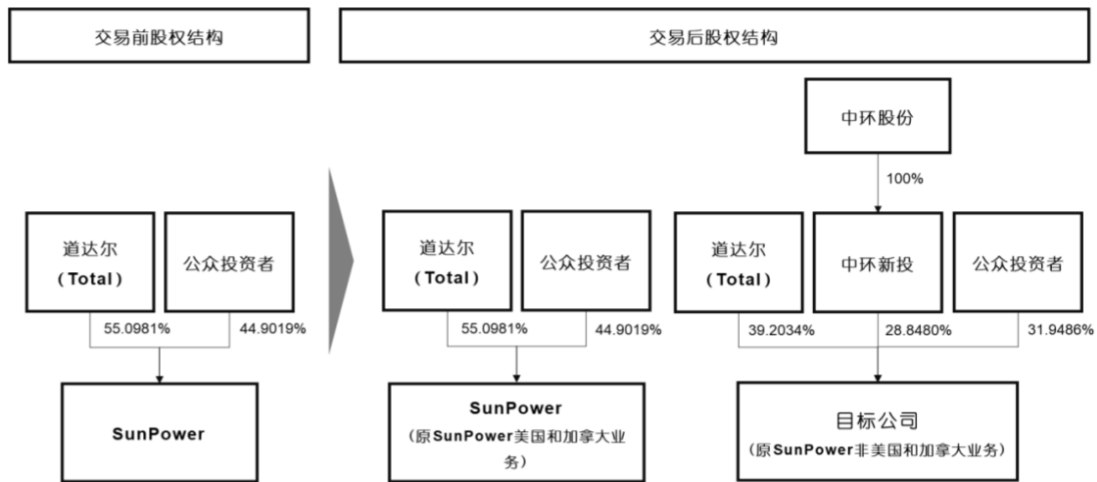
交易前股权结构

道达尔
（Total）

公众投资者

55.0981%

44.9019%

SunPower

交易后股权结构

道达尔
（Total）

公众投资者

55.0981%

44.9019%

SunPower
（原SunPower美国和加拿大业务）

中环股份

100%

道达尔
（Total）

中环新投

公众投资者

39.2034%

28.8480%

31.9486%

目标公司
（原SunPower非美国和加拿大业务）